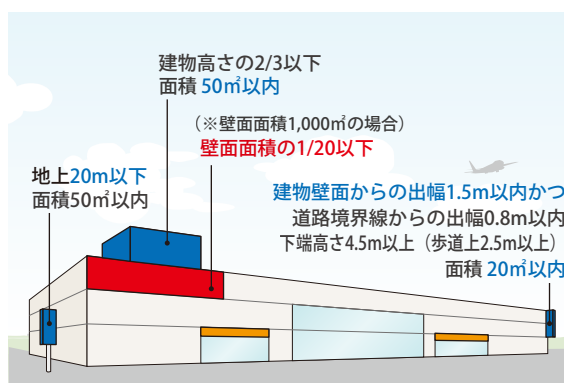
建物高さの2/3以下
面積 50㎡以内

（※壁面面積1,000㎡の場合）
壁面面積の1/20以下

地上20m以下
面積50㎡以内

建物壁面からの出幅1.5m以内かつ
道路境界線からの出幅0.8m以内
下端高さ4.5m以上（歩道上2.5m以上）
面積 20㎡以内